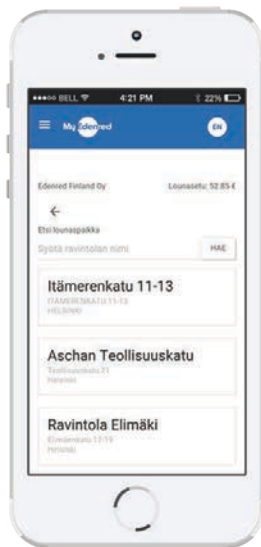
BELL 4:21 PM 22%

My Edenred EN

Edenred Finland Oy Lounasetu: 52.85 €

←

Etsi lounaspaikka

Syötä ravintolan nimi HAE

Itämerenkatu 11-13

ITÄMERENKATU 11-13

HELSINKI

Aschan Teollisuuskatu

Teollisuuskatu 21

Helsinki

Ravintola Elimäki

Elimäenkatu 17-19

Helsinki